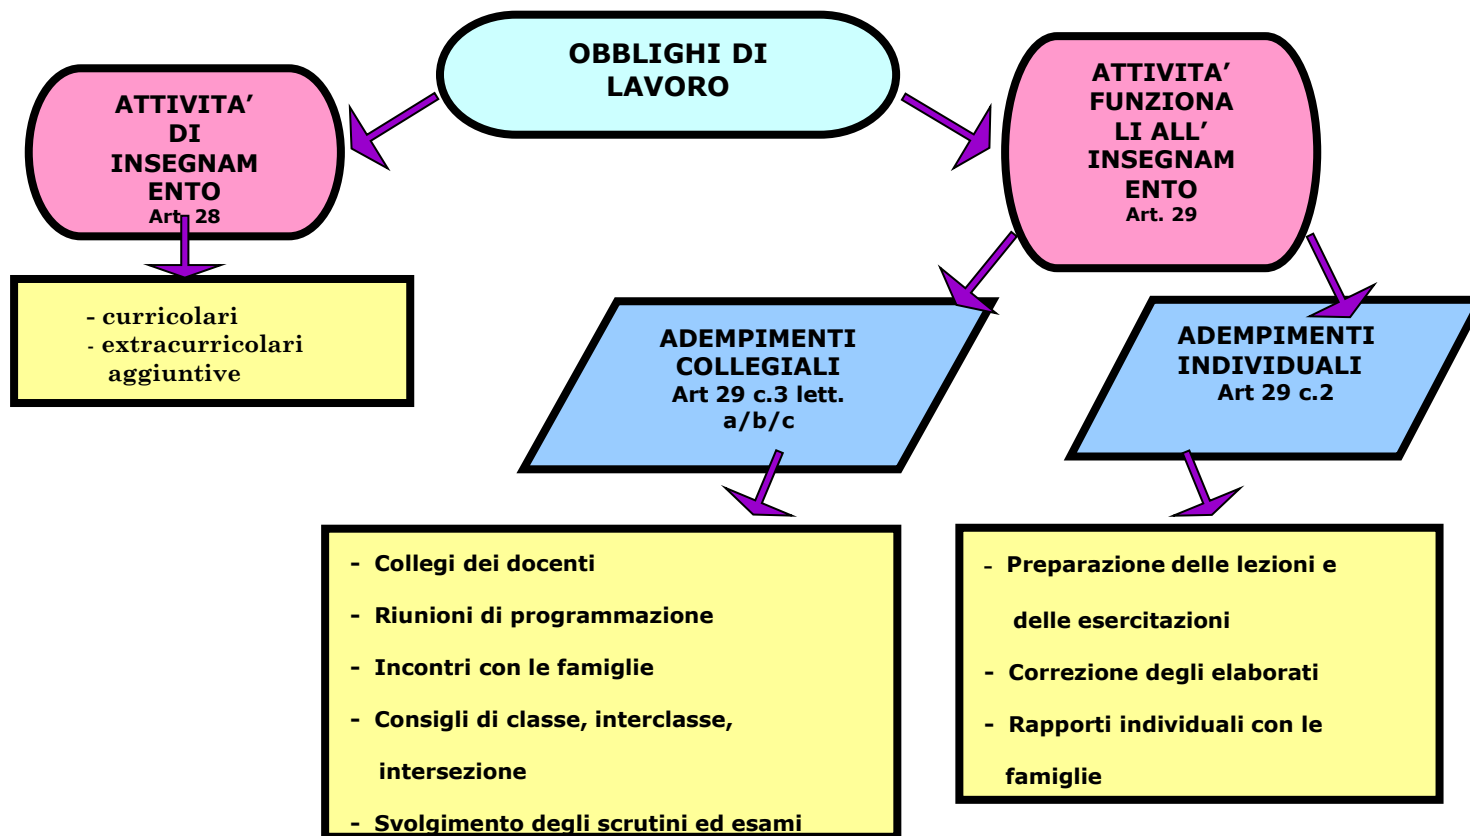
OBBLIGHI DI LAVORO

ATTIVITA' DI INSEGNAM ENTO
Art. 28

- curricolari
- extracurricolari aggiuntive

ATTIVITA' FUNZIONA LI ALL' INSEGNAM ENTO
Art. 29

ADEMPIMENTI COLLEGIALI
Art 29 c.3 lett. a/b/c

- Collegi dei docenti
- Riunioni di programmazione
- Incontri con le famiglie
- Consigli di classe, interclasse, intersezione
- Svolgimento degli scrutini ed esami

ADEMPIMENTI INDIVIDUALI
Art 29 c.2

- Preparazione delle lezioni e delle esercitazioni
- Correzione degli elaborati
- Rapporti individuali con le famiglie